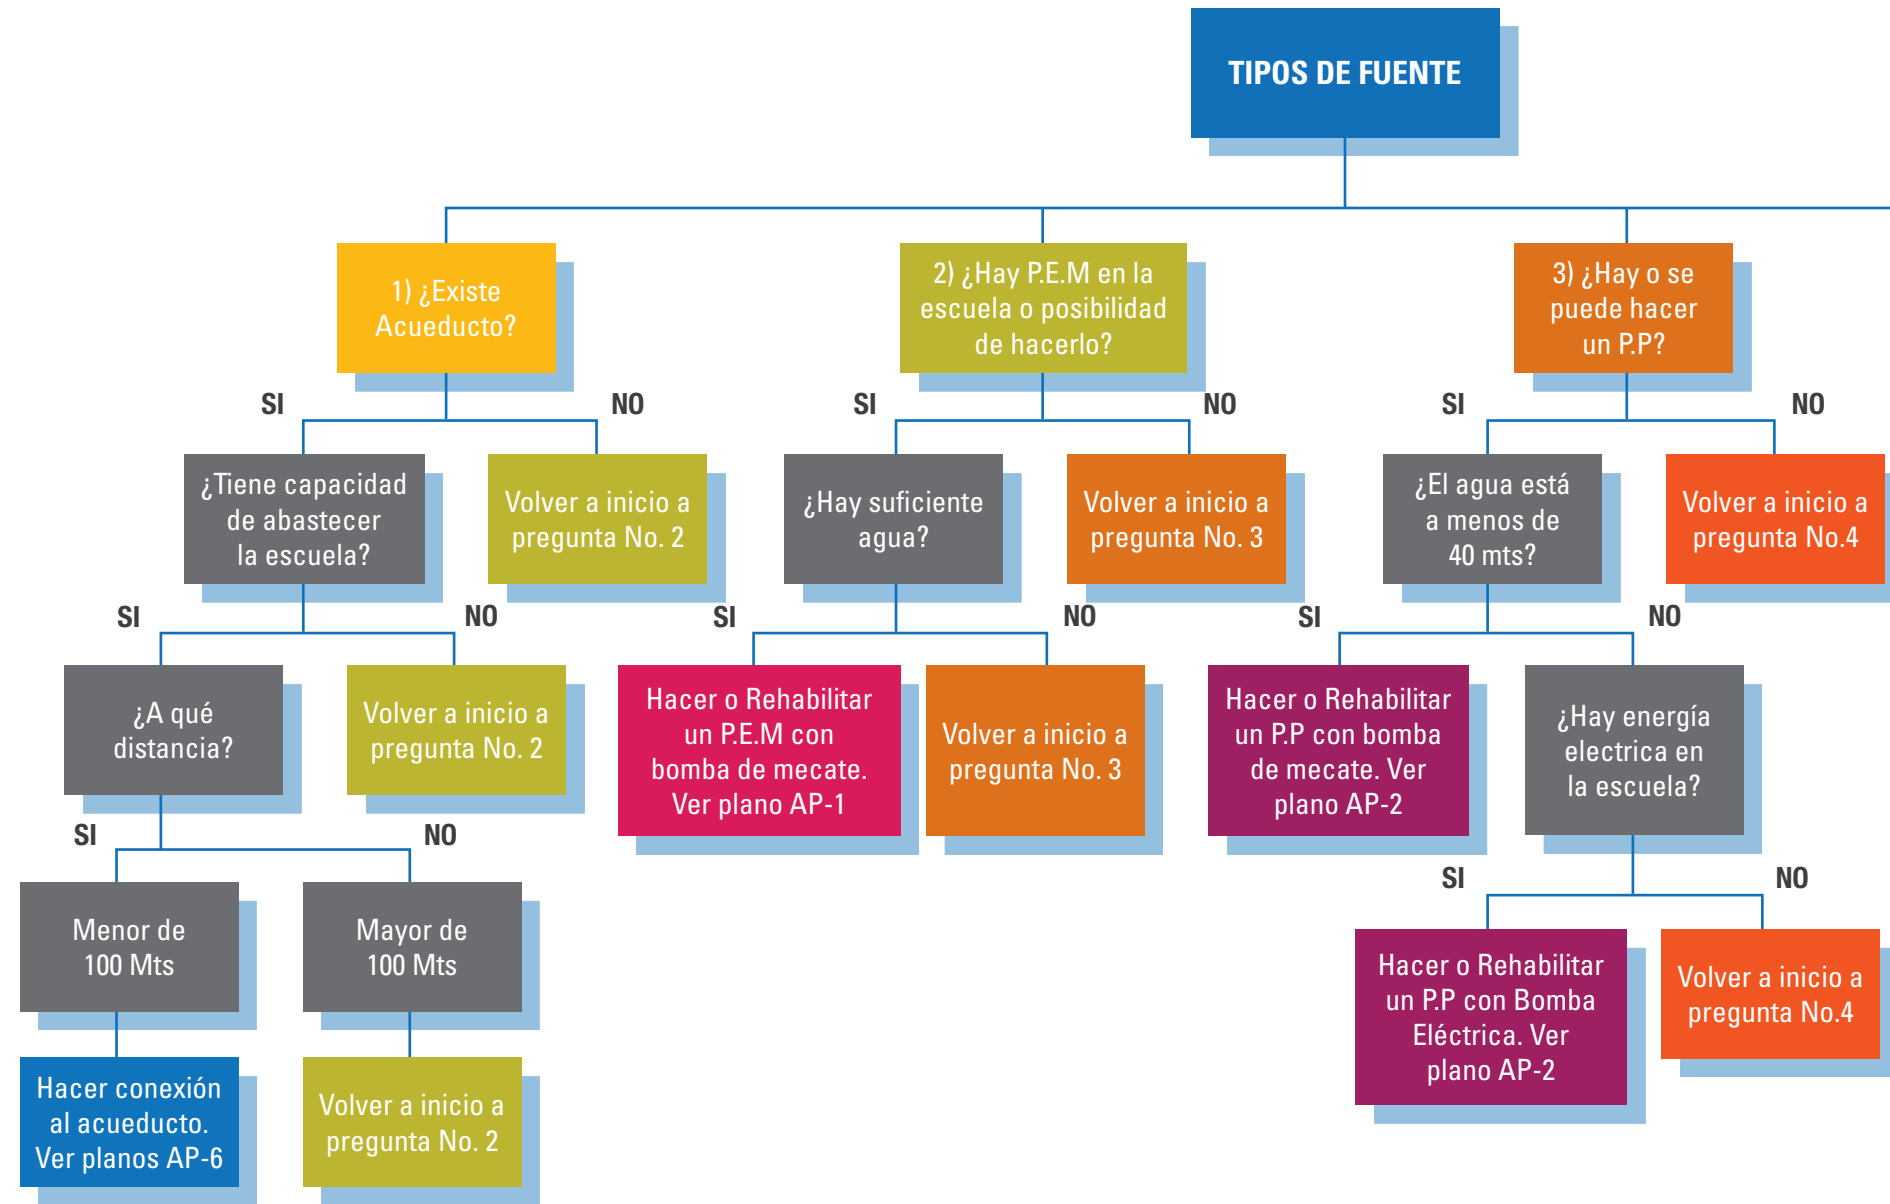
TIPOS DE FUENTE

1) ¿Existe Acueducto?

SI

NO

¿Tiene capacidad de abastecer la escuela?

Volver a inicio a pregunta No. 2

SI

NO

¿A qué distancia?

Volver a inicio a pregunta No. 2

SI

NO

Menor de 100 Mts

Mayor de 100 Mts

Hacer conexión al acueducto. Ver planos AP-6

Volver a inicio a pregunta No. 2

2) ¿Hay P.E.M en la escuela o posibilidad de hacerlo?

SI

NO

¿Hay suficiente agua?

Volver a inicio a pregunta No. 3

SI

NO

Hacer o Rehabilitar un P.E.M con bomba de mecate. Ver plano AP-1

Volver a inicio a pregunta No. 3

3) ¿Hay o se puede hacer un P.P?

SI

NO

¿El agua está a menos de 40 mts?

Volver a inicio a pregunta No.4

SI

NO

Hacer o Rehabilitar un P.P con bomba de mecate. Ver plano AP-2

¿Hay energía electrica en la escuela?

SI

NO

Hacer o Rehabilitar un P.P con Bomba Eléctrica. Ver plano AP-2

Volver a inicio a pregunta No.4